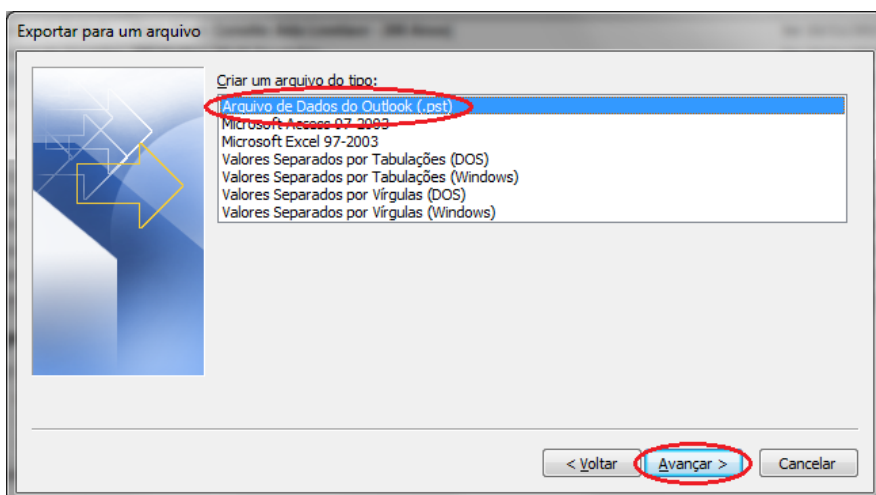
Exportar para um arquivo

Criar um arquivo do tipo:

Arquivo de Dados do Outlook (.pst)
Microsoft Access 97-2003
Microsoft Excel 97-2003
Valores Separados por Tabulações (DOS)
Valores Separados por Tabulações (Windows)
Valores Separados por Vírgulas (DOS)
Valores Separados por Vírgulas (Windows)

< Voltar
Avançar >
Cancelar